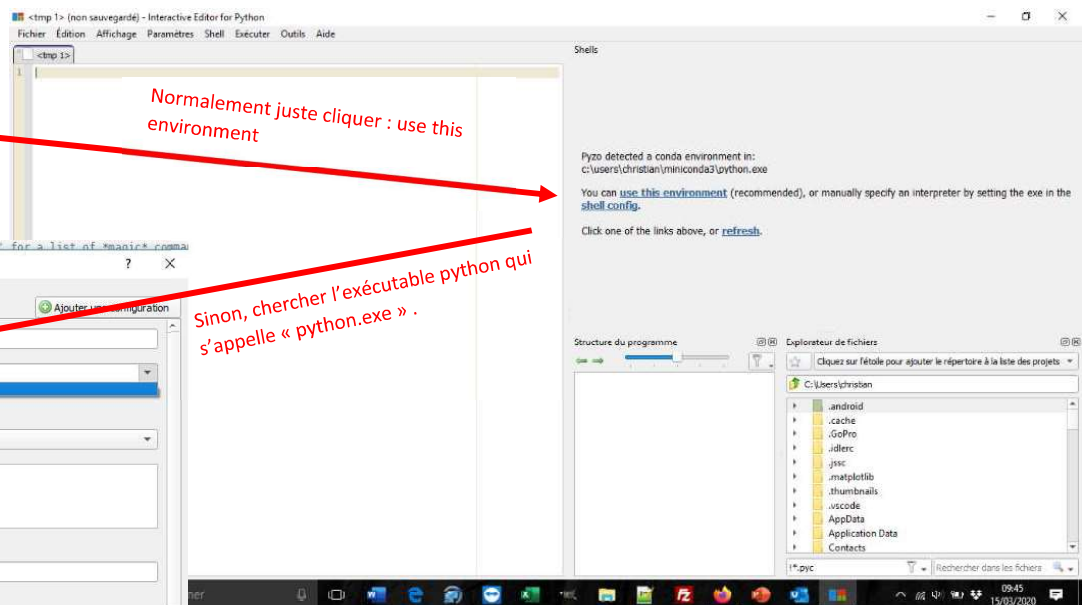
<tmp 1> (non sauvegardé) - Interactive Editor for Python

Fichier Édition Affichage Paramètres Shell Exécuter Outils Aide

<tmp 1>

1

Shells

Normalement juste cliquer : use this environment

Pyzo detected a conda environment in:
c:\users\christian\miniconda3\python.exe

You can use this environment (recommended), or manually specify an interpreter by setting the exe in the shell config.

Click one of the links above, or refresh.

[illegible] for a list of *magic* comma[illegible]

?

Sinon, chercher l'exécutable python qui s'appelle « python.exe » .

Ajouter une configuration

Structure du programme

Explorateur de fichiers

Cliquez sur l'étoile pour ajouter le répertoire à la liste des projets

C:\Users\christian

.android
.cache
.GoPro
.idlerc
.jssc
.matplotlib
.thumbnails
.vscode
AppData
Application Data
Contacts

!*.pyc

Rechercher dans les fichiers

09:45
15/03/2020